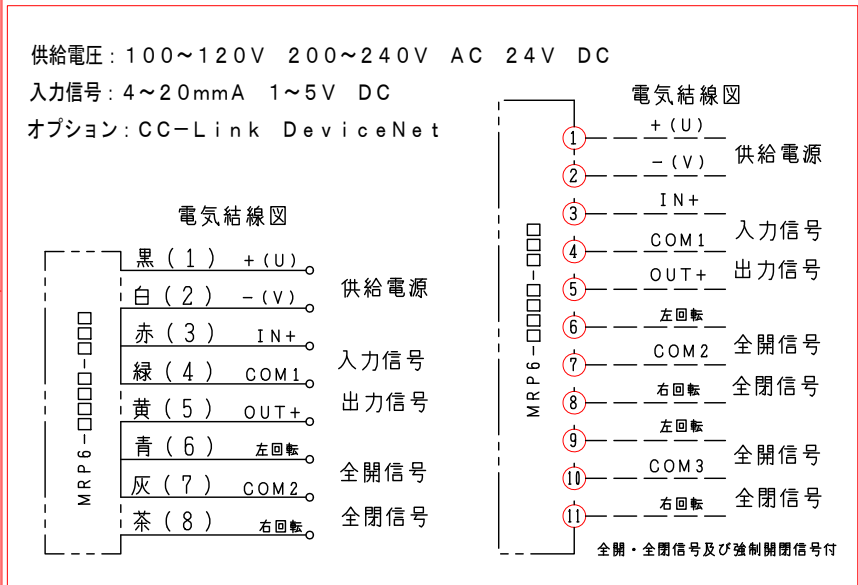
供給電圧：100～120V 200～240V AC 24V DC
入力信号：4～20mmA 1～5V DC
オプション：CC－Link DeviceNet

電気結線図

MRP6－□□□□－□□□

黒（1） +（U）
白（2） −（V）
供給電源
赤（3） IN+
緑（4） COM1
入力信号
黄（5） OUT+
出力信号
青（6） 左回転
灰（7） COM2
全開信号
茶（8） 右回転
全閉信号

電気結線図

MRP6－□□□□－□□□

1 +（U）
2 −（V）
供給電源
3 IN+
4 COM1
入力信号
5 OUT+
出力信号
6 左回転
7 COM2
全開信号
8 右回転
全閉信号
9 左回転
10 COM3
全開信号
11 右回転
全閉信号

全開・全閉信号及び強制開閉信号付